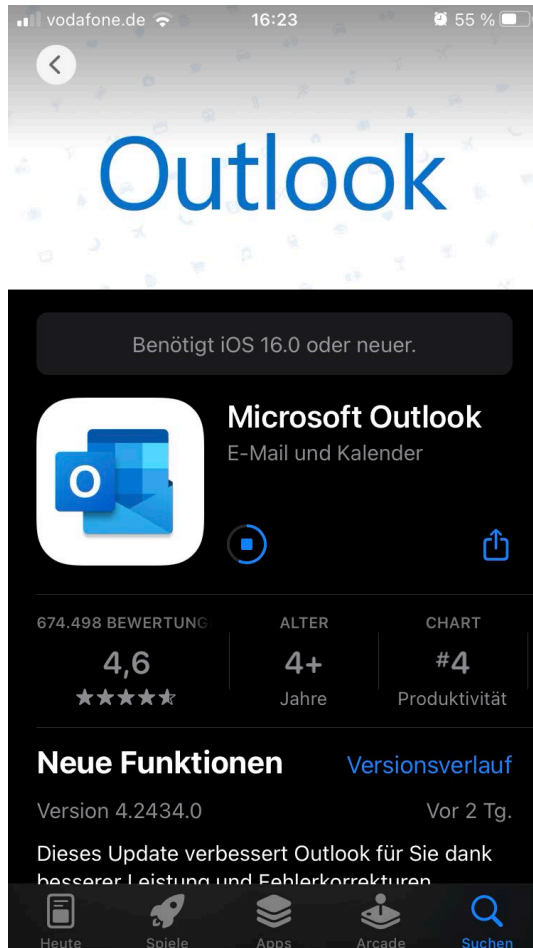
vodafone.de 16:23 55 %

Outlook

Benötigt iOS 16.0 oder neuer.

Microsoft Outlook
E-Mail und Kalender

O

674.498 BEWERTUNG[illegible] | ALTER | CHART
4,6 | 4+ | #4
★★★★★ | Jahre | Produktivität

Neue Funktionen Versionsverlauf
Version 4.2434.0 Vor 2 Tg.

Dieses Update verbessert Outlook für Sie dank besserer Leistung und Fehlerkorrekturen.

Heute Spiele Apps Arcade Suchen